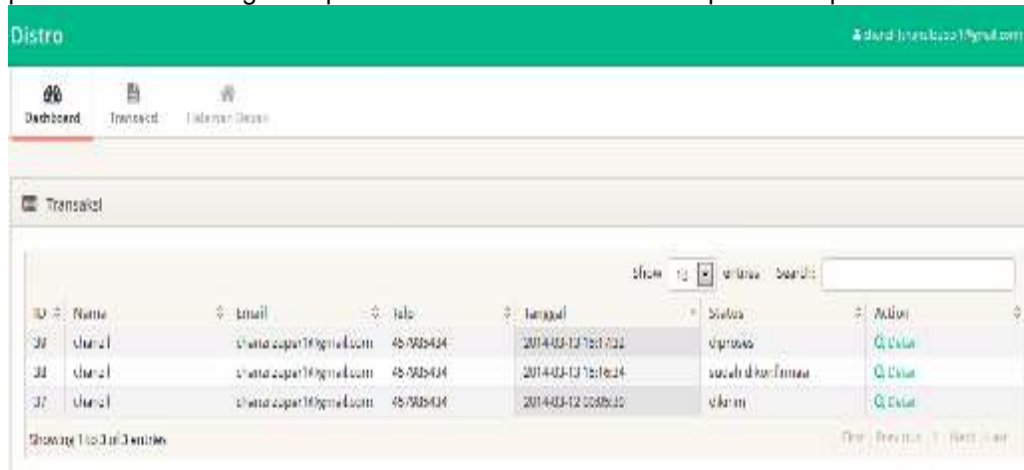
Distro

chand.tsanzaper19@gmail.com

Dashboard Transaksi Halaman Depan

Transaksi

Show 10 entries Search:

| ID | Nama | Email | Telp | Tanggal | Status | Action |
|---|---|---|---|---|---|---|
| 39 | chanz l | chanz.zaper19@gmail.com | 45-7005434 | 2014-03-13 15:17:32 | diproses | Detail |
| 38 | chanz l | chanz.zaper19@gmail.com | 45-7005434 | 2014-03-13 15:16:24 | sudah dikonfirmasi | Detail |
| 37 | chanz l | chanz.zaper19@gmail.com | 45-7005434 | 2014-03-12 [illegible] | dikirim | Detail |

Showing 1 to 3 of 3 entries

First Previous 1 Next Last